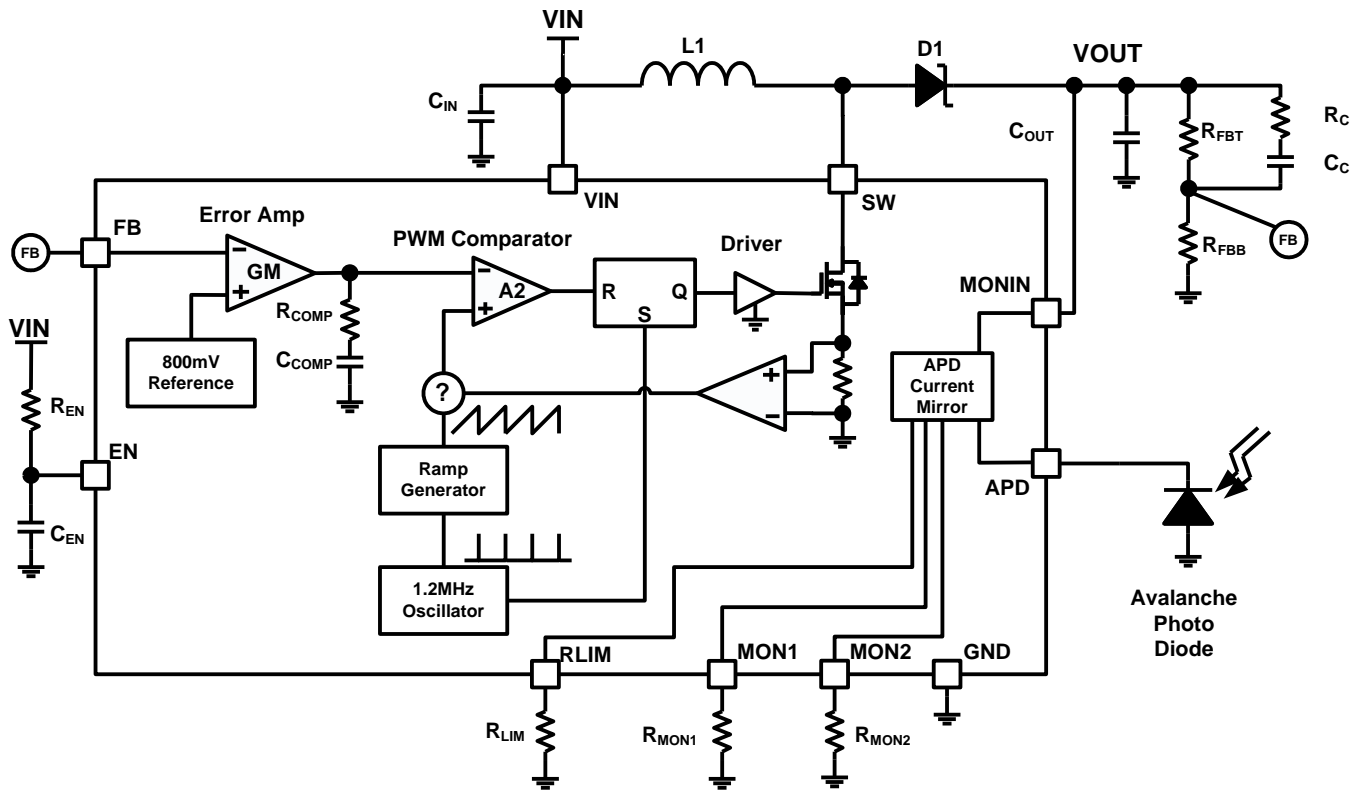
VIN

L1

D1

VOUT

$C_{IN}$

$C_{OUT}$

$R_C$

$R_{FBT}$

$C_C$

VIN

SW

FB

Error Amp

PWM Comparator

Driver

FB

FB

-

GM

+

-

A2

+

R

Q

S

$R_{FBB}$

$R_{COMP}$

$C_{COMP}$

800mV Reference

MONIN

VIN

$R_{EN}$

?

+

-

APD Current Mirror

EN

$C_{EN}$

Ramp Generator

APD

1.2MHz Oscillator

Avalanche Photo Diode

RLIM

MON1

MON2

GND

$R_{LIM}$

$R_{MON1}$

$R_{MON2}$